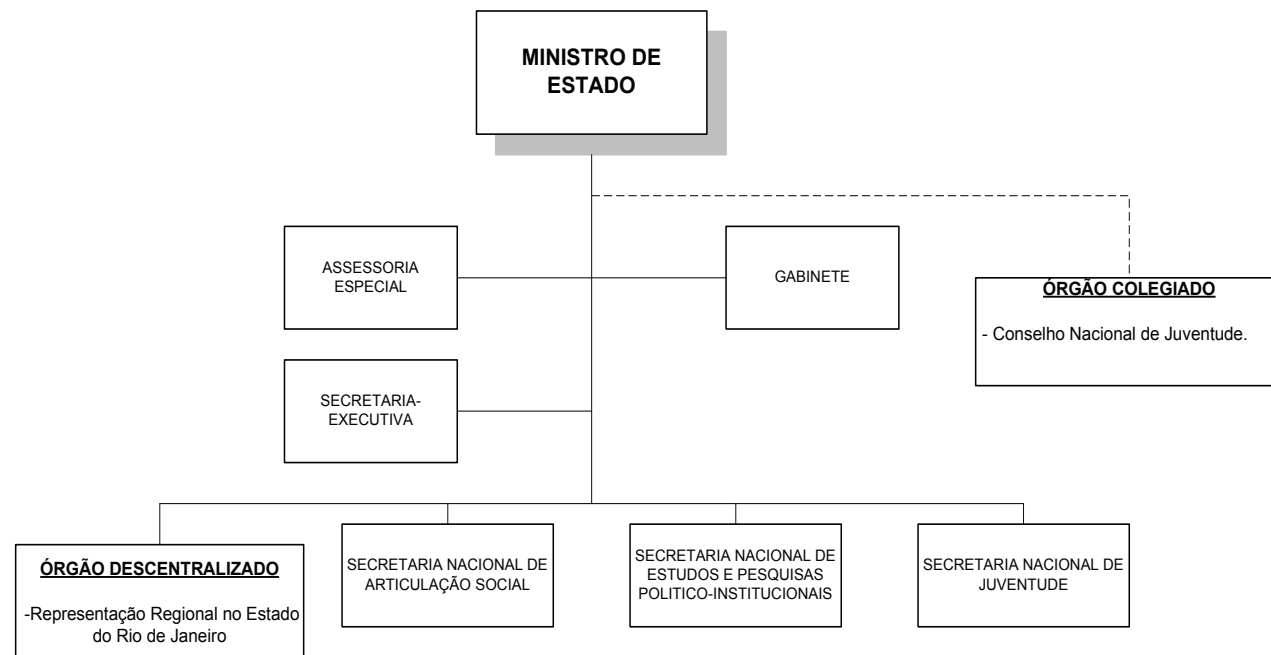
MINISTRO DE ESTADO

ASSESSORIA ESPECIAL

GABINETE

ÓRGÃO COLEGIADO

- Conselho Nacional de Juventude.

SECRETARIA-EXECUTIVA

ÓRGÃO DESCENTRALIZADO

-Representação Regional no Estado do Rio de Janeiro

SECRETARIA NACIONAL DE ARTICULAÇÃO SOCIAL

SECRETARIA NACIONAL DE ESTUDOS E PESQUISAS POLITICO-INSTITUCIONAIS

SECRETARIA NACIONAL DE JUVENTUDE